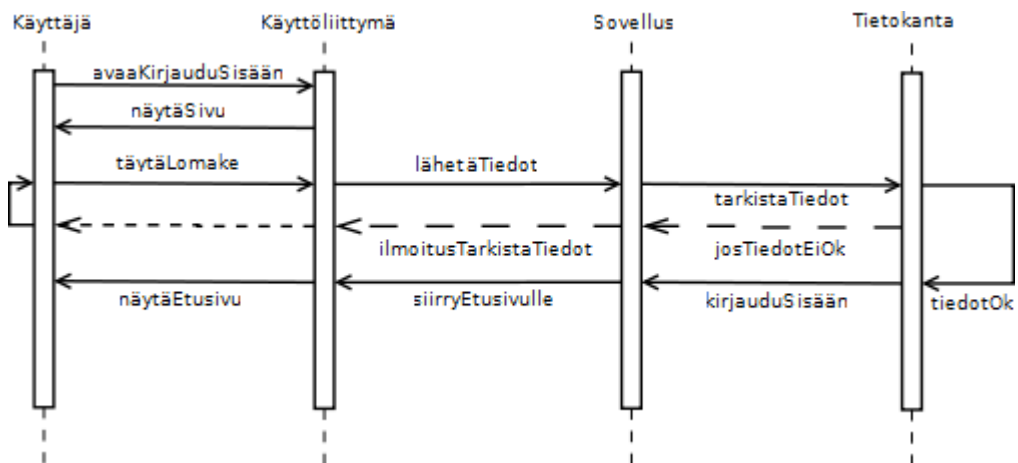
Käyttäjä

Käyttöliittymä

Sovellus

Tietokanta

avaaKirjauduSisään

näytäSivu

täytäLomake

lähetäTiedot

tarkistaTiedot

ilmoitusTarkistaTiedot

josTiedotEiOk

näytäEtusivu

siirryEtusivulle

kirjauduSisään

tiedotOk